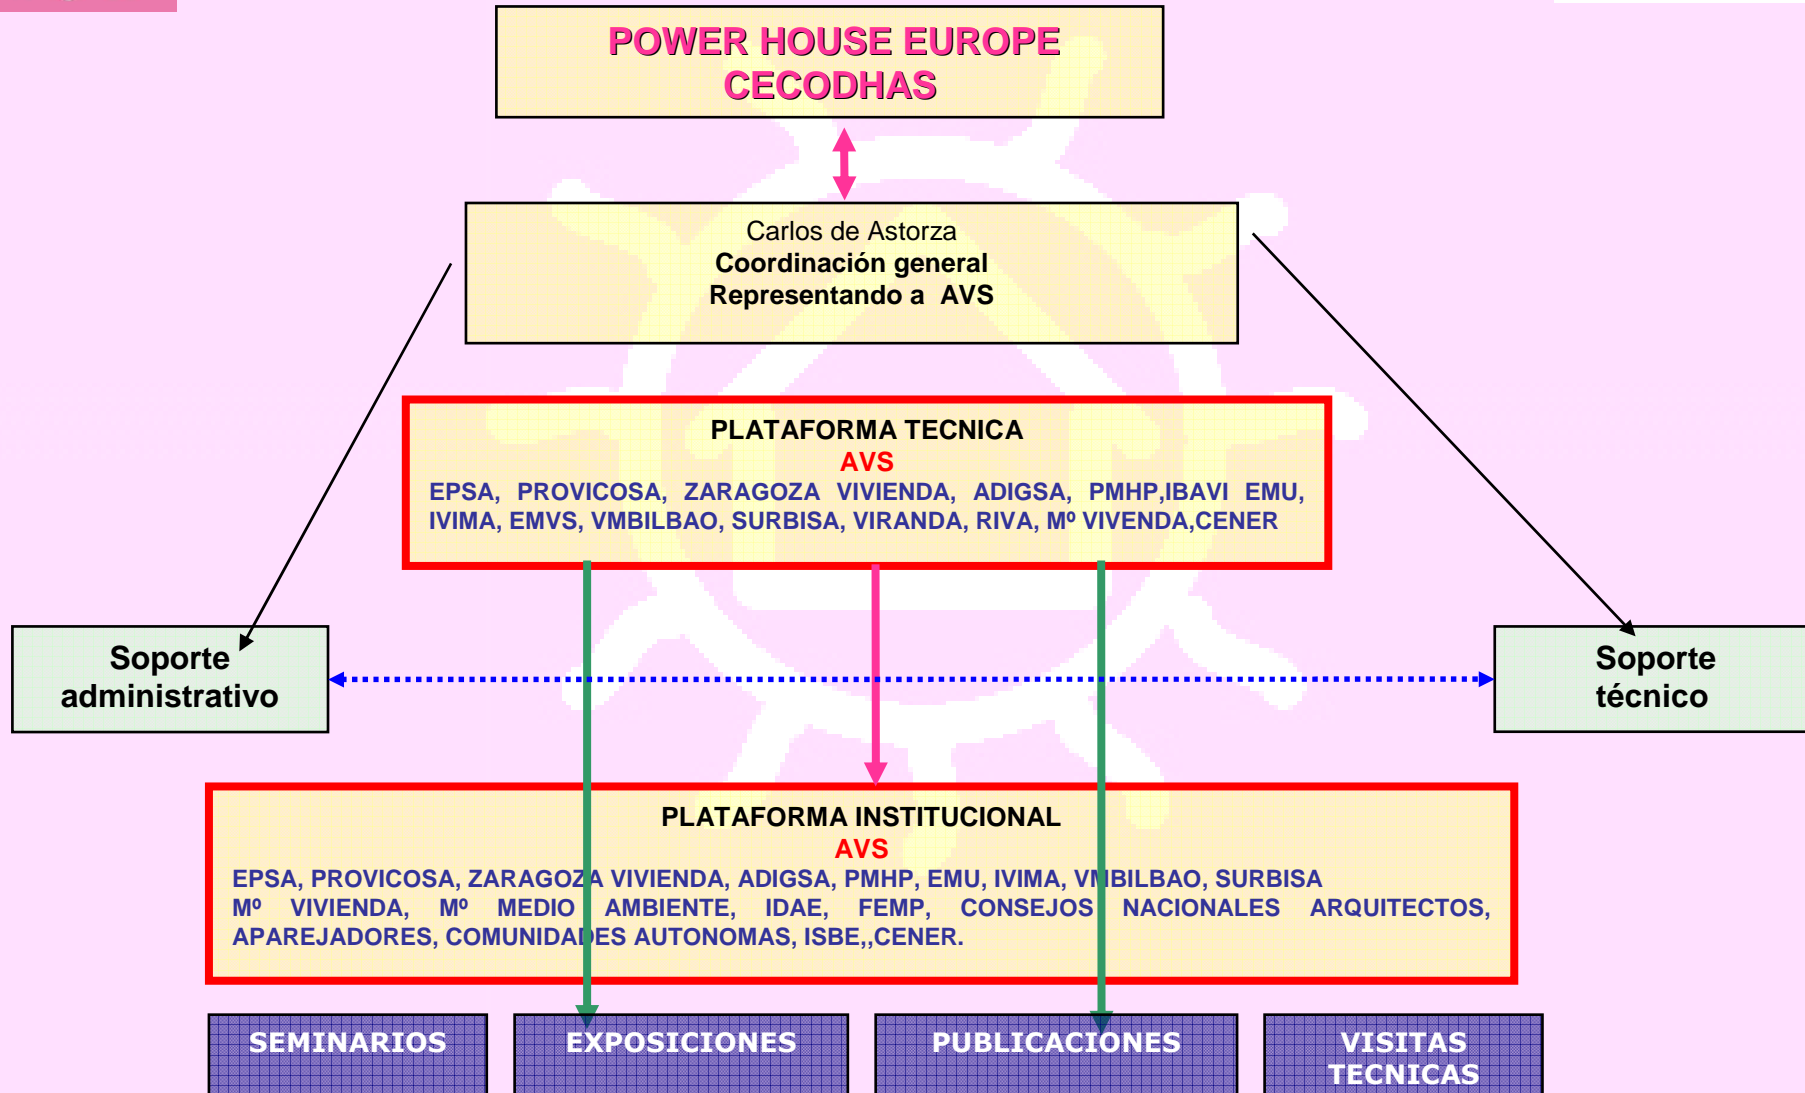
POWER HOUSE EUROPE
CECODHAS

Carlos de Astorza
Coordinación general
Representando a AVS

PLATAFORMA TECNICA
AVS
EPSA, PROVICOSA, ZARAGOZA VIVIENDA, ADIGSA, PMHP,IBAVI EMU, IVIMA, EMVS, VMBILBAO, SURBISA, VIRANDA, RIVA, Mº VIVENDA,CENER

Soporte administrativo

Soporte técnico

PLATAFORMA INSTITUCIONAL
AVS
EPSA, PROVICOSA, ZARAGOZA VIVIENDA, ADIGSA, PMHP, EMU, IVIMA, VMBILBAO, SURBISA Mº VIVIENDA, Mº MEDIO AMBIENTE, IDAE, FEMP, CONSEJOS NACIONALES ARQUITECTOS, APAREJADORES, COMUNIDADES AUTONOMAS, ISBE,,CENER.

SEMINARIOS

EXPOSICIONES

PUBLICACIONES

VISITAS TECNICAS